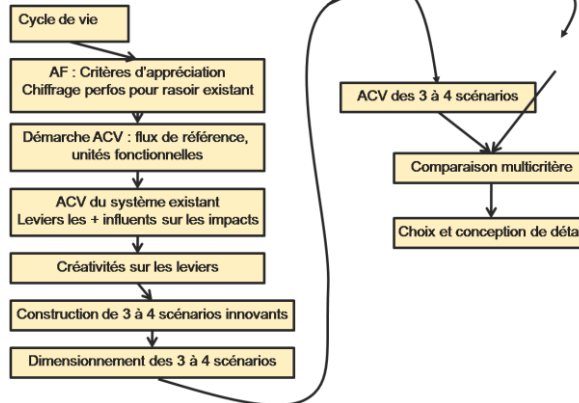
Cycle de vie

AF : Critères d'appréciation
Chiffrage perfos pour rasoir existant

Démarche ACV : flux de référence, unités fonctionnelles

ACV du système existant
Leviers les + influents sur les impacts

Créativités sur les leviers

Construction de 3 à 4 scénarios innovants

Dimensionnement des 3 à 4 scénarios

ACV des 3 à 4 scénarios

Comparaison multicritère

Choix et conception de déta